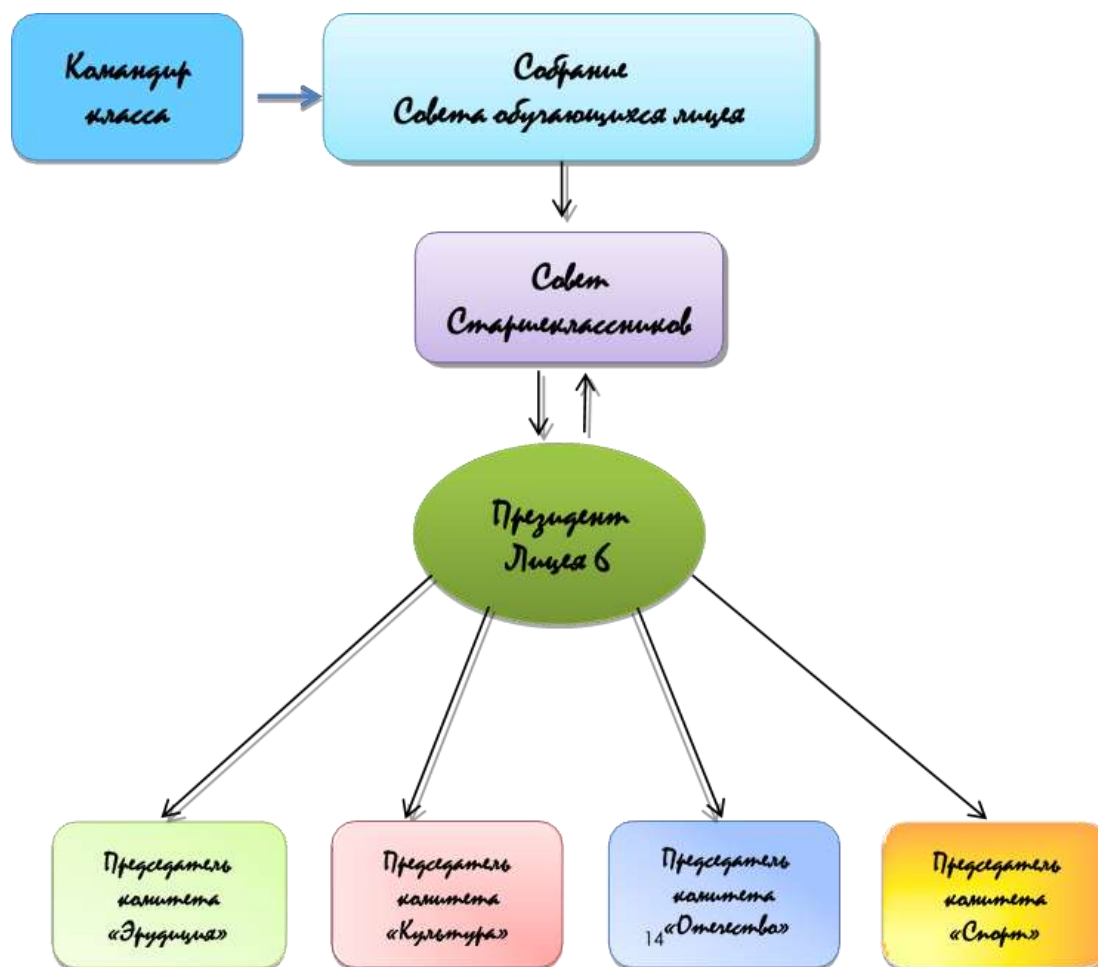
Командир класса

Собрание Совета обучающихся лицея

Совет Старшеклассников

Президент Лицея 6

Председатель комитета «Эрудиция»

Председатель комитета «Культура»

Председатель комитета «Отечество»

Председатель комитета «Спорт»

14